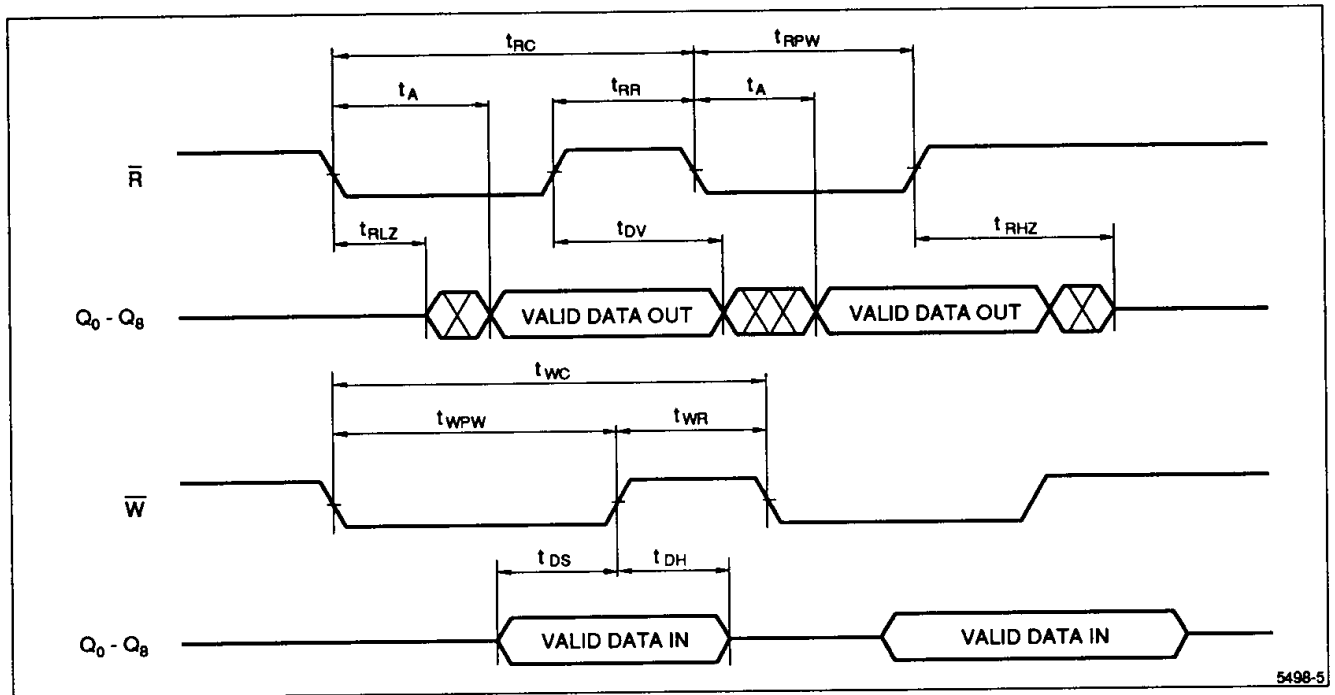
$t_{RC}$

$t_{RPW}$

$t_A$

$t_{RR}$

$t_A$

$\overline{R}$

$t_{RLZ}$

$t_{DV}$

$t_{RHZ}$

$Q_0 - Q_8$

VALID DATA OUT

VALID DATA OUT

$t_{WC}$

$t_{WPW}$

$t_{WR}$

$\overline{W}$

$t_{DS}$

$t_{DH}$

$Q_0 - Q_8$

VALID DATA IN

VALID DATA IN

5498-5